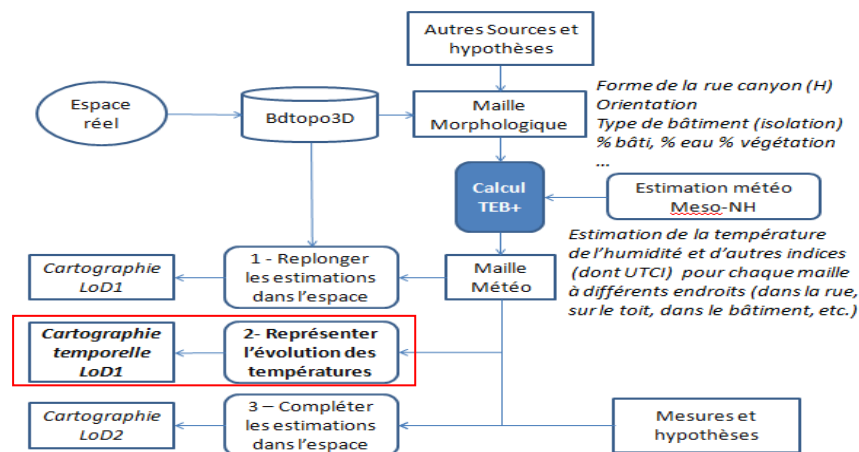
Autres Sources et hypothèses

Espace réel

Bdtopo3D

Maille Morphologique

Forme de la rue canyon (H)
Orientation
Type de bâtiment (isolation)
% bâti, % eau % végétation
...

Calcul TEB+

Estimation météo Meso-NH

Estimation de la température de l'humidité et d'autres indices (dont UTCI) pour chaque maille à différents endroits (dans la rue, sur le toit, dans le bâtiment, etc.)

Cartographie LoD1

1 - Replonger les estimations dans l'espace

Maille Météo

Cartographie temporelle LoD1

2- Représenter l'évolution des températures

Cartographie LoD2

3 – Compléter les estimations dans l'espace

Mesures et hypothèses